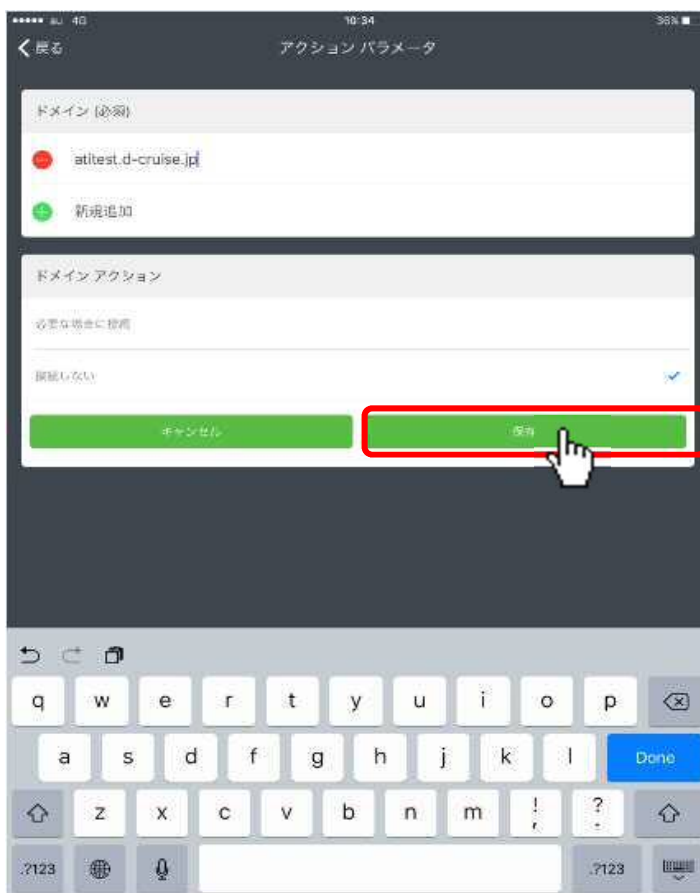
••••• au 4G 10:34 36%

戻る アクション パラメータ

ドメイン (必須)

atitest.d-cruise.jp

新規追加

ドメイン アクション

必要な場合に接続

接続しない

キャンセル 保存

q w e r t y u i o p
a s d f g h j k l Done
z x c v b n m ! ?
.?123 .?123